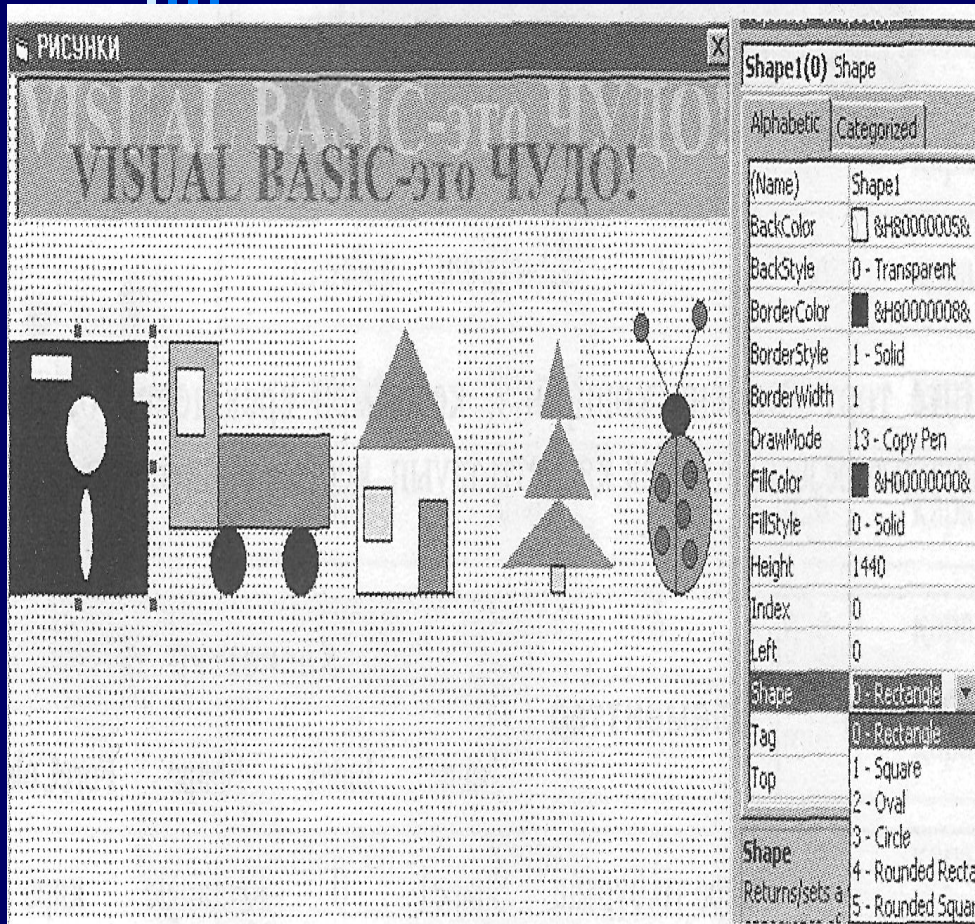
РИСУНКИ

VISUAL BASIC-это ЧУДО!

VISUAL BASIC-это ЧУДО!

Shape1(0) Shape

Alphabetic | Categorized

| (Name) | Shape1 |
|---|---|
| BackColor | &H80000005& |
| BackStyle | 0 - Transparent |
| BorderColor | &H80000008& |
| BorderStyle | 1 - Solid |
| BorderWidth | 1 |
| DrawMode | 13 - Copy Pen |
| FillColor | &H00000000& |
| FillStyle | 0 - Solid |
| Height | 1440 |
| Index | 0 |
| Left | 0 |
| Shape | 0 - Rectangle |
| Tag | 0 - Rectangle |
| Top | 1 - Square |

2 - Oval
3 - Circle
4 - Rounded Recta
5 - Rounded Squar

Shape
Returns/sets a